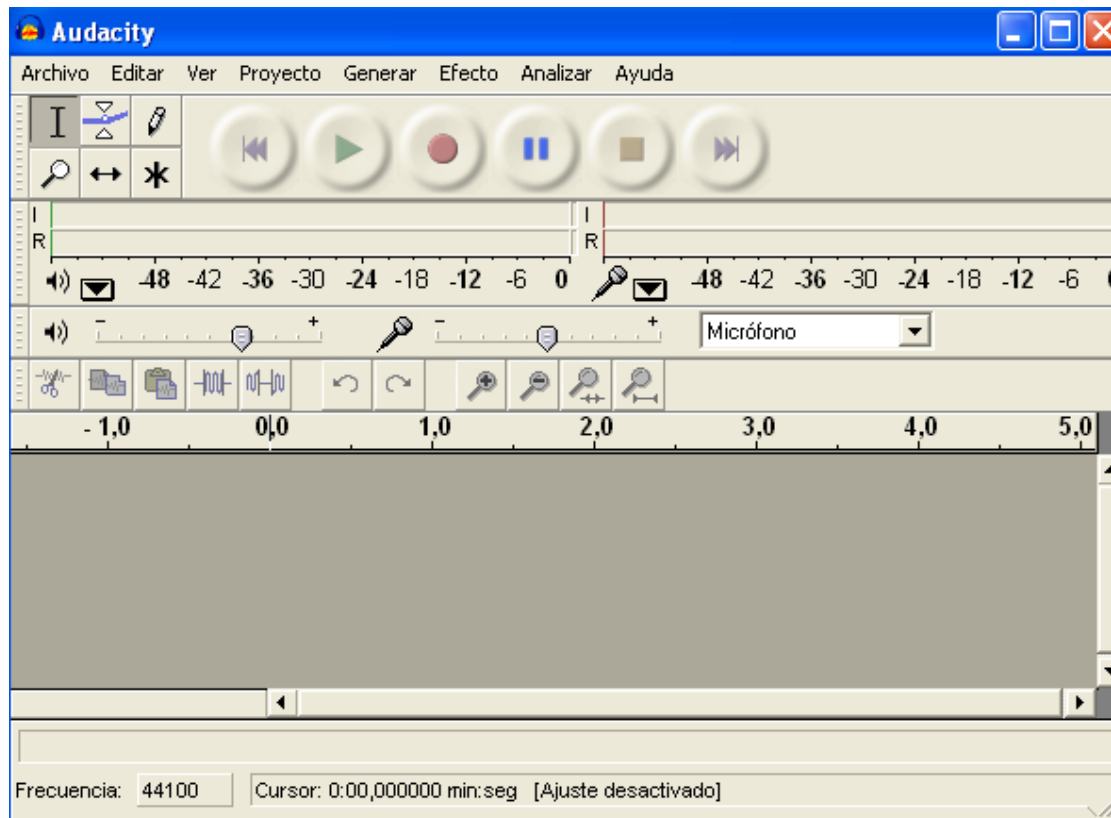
Audacity

Archivo Editar Ver Proyecto Generar Efecto Analizar Ayuda

I
R
-48 -42 -36 -30 -24 -18 -12 -6 0

I
R
-48 -42 -36 -30 -24 -18 -12 -6

- +
- +
Micrófono

- 1,0 0,0 1,0 2,0 3,0 4,0 5,0

Frecuencia: 44100 Cursor: 0:00,000000 min:seg [Ajuste desactivado]